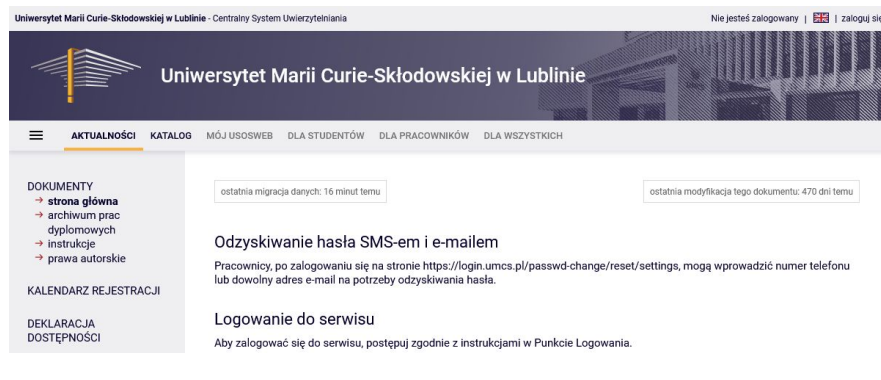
Uniwersytet Marii Curie-Skłodowskiej w Lublinie - Centralny System Uwierzytelniania

Nie jesteś zalogowany | | zaloguj się

Uniwersytet Marii Curie-Skłodowskiej w Lublinie

AKTUALNOŚCI KATALOG MÓJ USOSWEB DLA STUDENTÓW DLA PRACOWNIKÓW DLA WSZYSTKICH

DOKUMENTY
→ strona główna
→ archiwum prac dyplomowych
→ instrukcje
→ prawa autorskie

KALENDARZ REJESTRACJI

DEKLARACJA DOSTĘPNOŚCI

ostatnia migracja danych: 16 minut temu

ostatnia modyfikacja tego dokumentu: 470 dni temu

Odzyskiwanie hasła SMS-em i e-mailem

Pracownicy, po zalogowaniu się na stronie https://login.umcs.pl/passwd-change/reset/settings, mogą wprowadzić numer telefonu lub dowolny adres e-mail na potrzeby odzyskiwania hasła.

Logowanie do serwisu

Aby zalogować się do serwisu, postępuj zgodnie z instrukcjami w Punkcie Logowania.